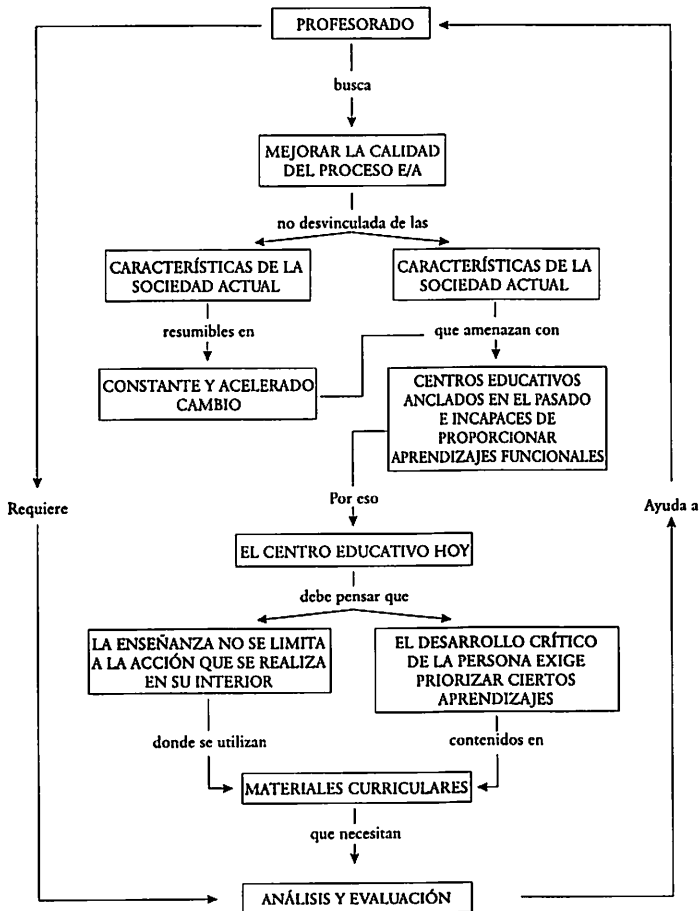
PROFESORADO

busca

MEJORAR LA CALIDAD DEL PROCESO E/A

no desvinculada de las

CARACTERÍSTICAS DE LA SOCIEDAD ACTUAL

CARACTERÍSTICAS DE LA SOCIEDAD ACTUAL

resumibles en

que amenazan con

CONSTANTE Y ACELERADO CAMBIO

CENTROS EDUCATIVOS ANCLADOS EN EL PASADO E INCAPACES DE PROPORCIONAR APRENDIZAJES FUNCIONALES

Requiere

Ayuda a

Por eso

EL CENTRO EDUCATIVO HOY

debe pensar que

LA ENSEÑANZA NO SE LIMITA A LA ACCIÓN QUE SE REALIZA EN SU INTERIOR

EL DESARROLLO CRÍTICO DE LA PERSONA EXIGE PRIORIZAR CIERTOS APRENDIZAJES

donde se utilizan

contenidos en

MATERIALES CURRICULARES

que necesitan

ANÁLISIS Y EVALUACIÓN